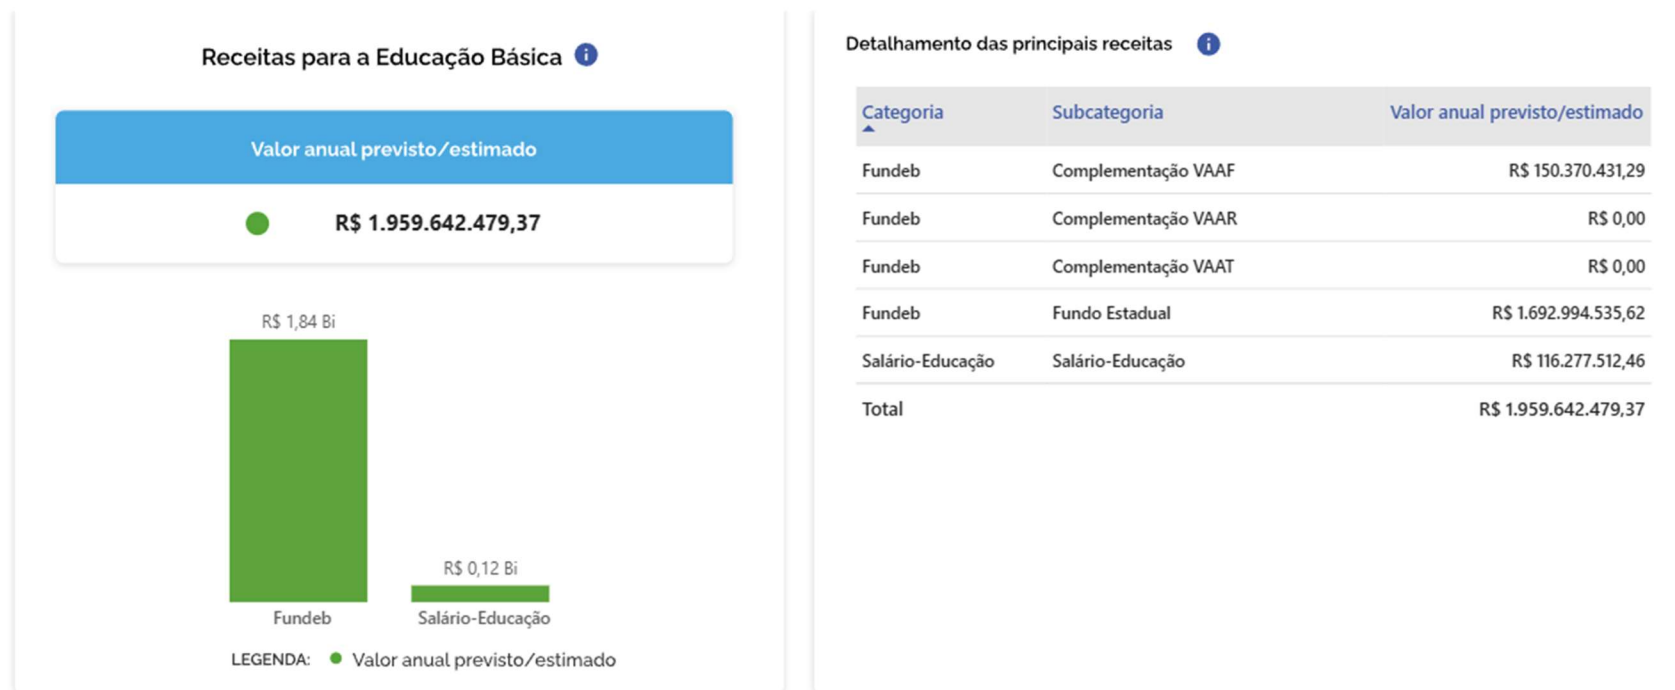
Receitas para a Educação Básica

Valor anual previsto/estimado

R$ 1.959.642.479,37

R$ 1,84 Bi

R$ 0,12 Bi

Fundeb

Salário-Educação

LEGENDA: Valor anual previsto/estimado

Detalhamento das principais receitas

| Categoria | Subcategoria | Valor anual previsto/estimado |
|---|---|---|
| Fundeb | Complementação VAAF | R$ 150.370.431,29 |
| Fundeb | Complementação VAAR | R$ 0,00 |
| Fundeb | Complementação VAAT | R$ 0,00 |
| Fundeb | Fundo Estadual | R$ 1.692.994.535,62 |
| Salário-Educação | Salário-Educação | R$ 116.277.512,46 |
| Total | | R$ 1.959.642.479,37 |